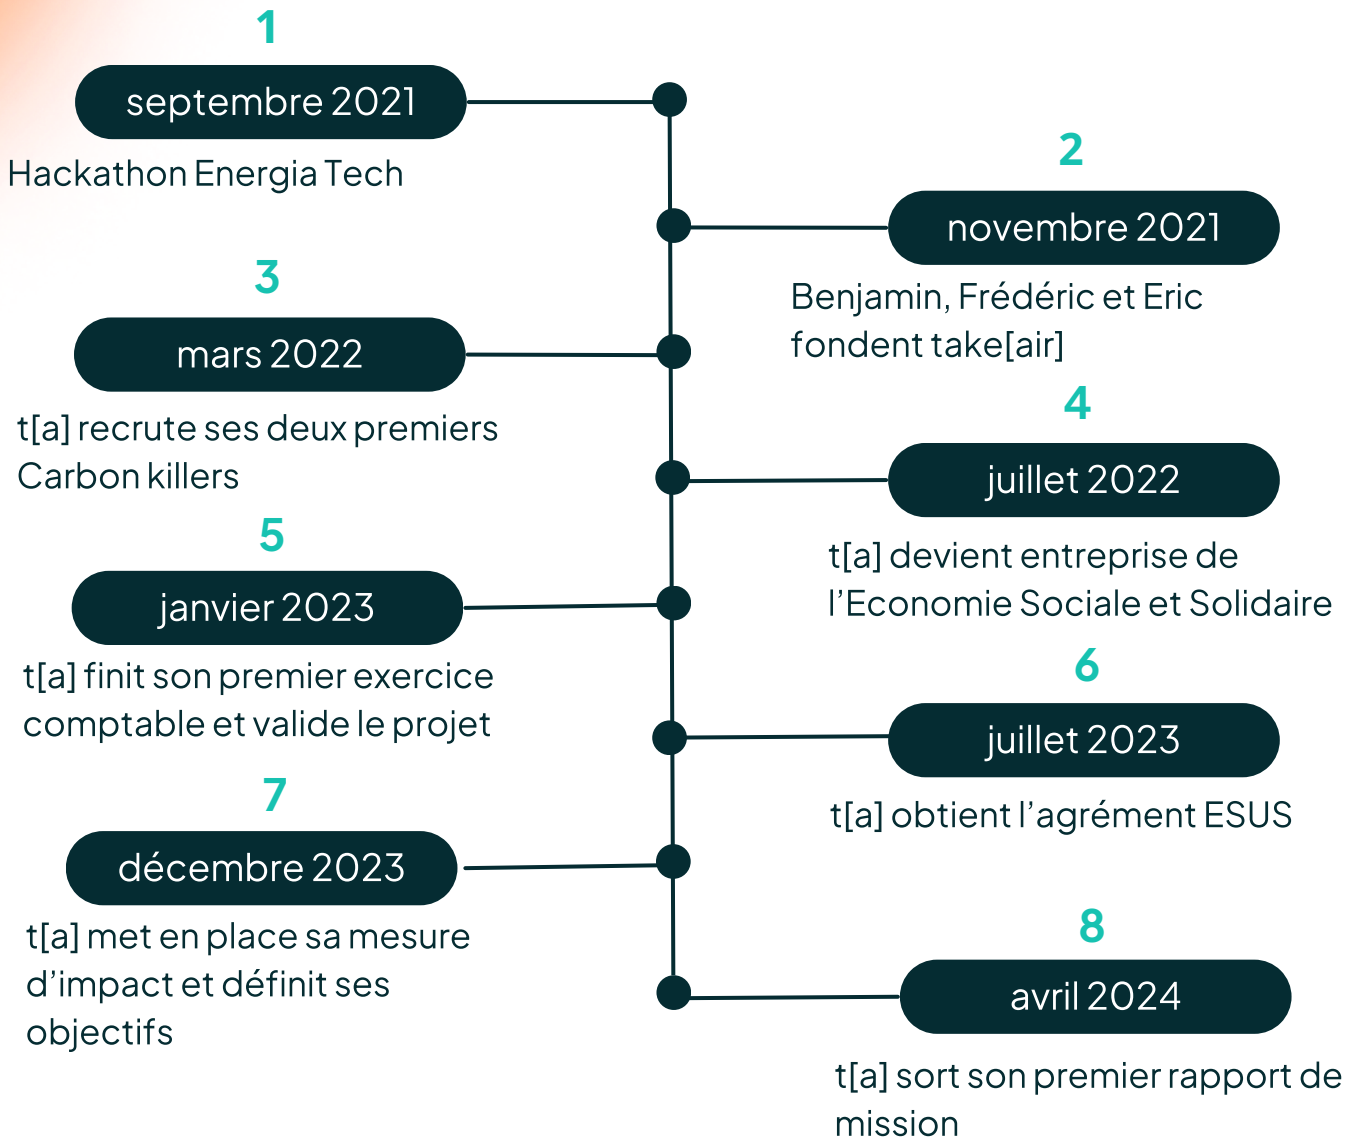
1
septembre 2021
Hackathon Energia Tech

2
novembre 2021
Benjamin, Frédéric et Eric fondent take[air]

3
mars 2022
t[a] recrute ses deux premiers Carbon killers

4
juillet 2022
t[a] devient entreprise de l'Economie Sociale et Solidaire

5
janvier 2023
t[a] finit son premier exercice comptable et valide le projet

6
juillet 2023
t[a] obtient l'agrément ESUS

7
décembre 2023
t[a] met en place sa mesure d'impact et définit ses objectifs

8
avril 2024
t[a] sort son premier rapport de mission